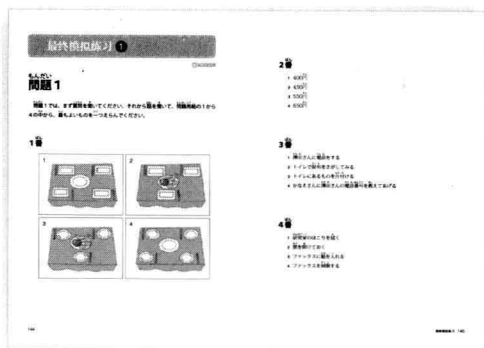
最終模擬練習 ❶

もんだい
問題 1

問題1では、まず質問を聞いてください。それから話を聞いて、問題用紙の1から4の中から、最もよいものを一つえらんでください。

1番

1

2

3

4

2番

1 400円
2 450円
3 500円
4 550円

3番

1 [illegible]さんに電話をする
2 トイレで財布をさがしてみる
3 トイレにある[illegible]を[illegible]
4 かなえさんに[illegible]さんの電話番号を教えてあげる

4番

1 研究室のほこりを払く
2 部長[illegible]ておく
3 ファックスに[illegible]を入れる
4 ファックスを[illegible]する

144

最終模擬練習 ❶ 145